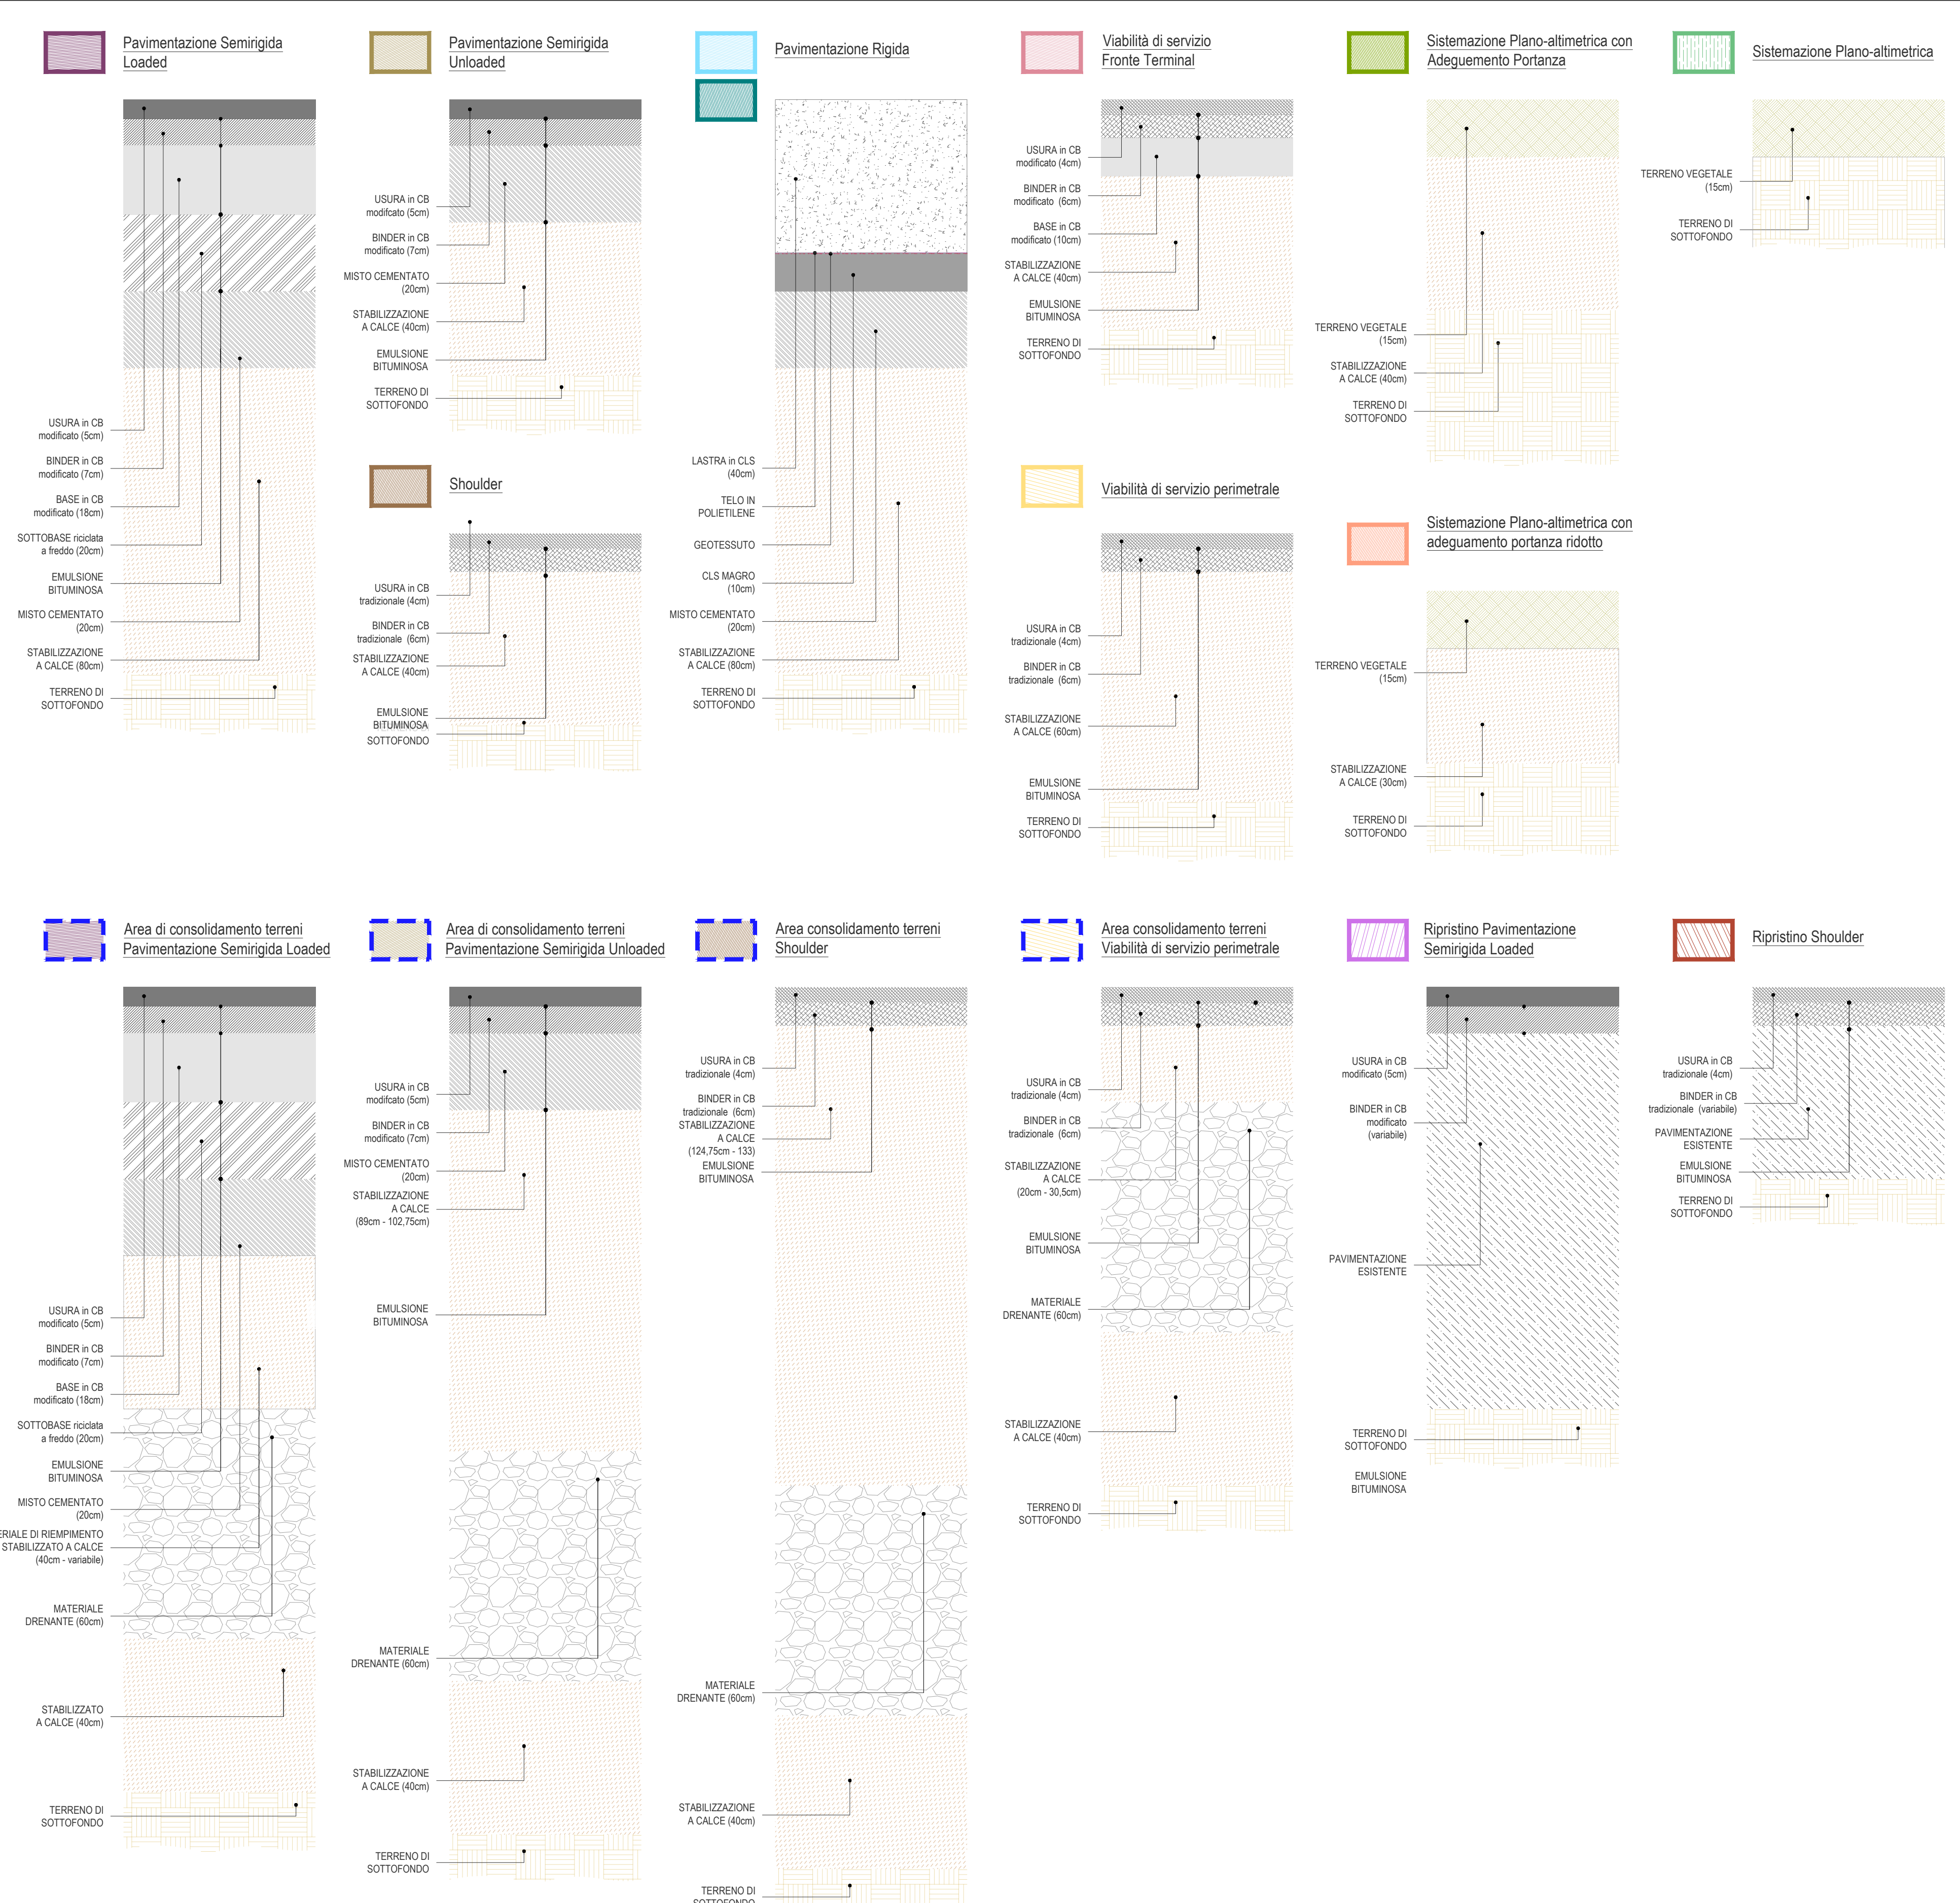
Pavimentazione Semirigida Loaded

USURA in CB modificato (5cm)
BINDER in CB modificato (7cm)
BASE in CB modificato (18cm)
SOTTOBASE riciclata a freddo (20cm)
EMULSIONE BITUMINOSA
MISTO CEMENTATO (20cm)
STABILIZZAZIONE A CALCE (80cm)
TERRENO DI SOTTOFONDO

Pavimentazione Semirigida Unloaded

USURA in CB modifcato (5cm)
BINDER in CB modificato (7cm)
MISTO CEMENTATO (20cm)
STABILIZZAZIONE A CALCE (40cm)
EMULSIONE BITUMINOSA
TERRENO DI SOTTOFONDO

Shoulder

USURA in CB tradizionale (4cm)
BINDER in CB tradizionale (6cm)
STABILIZZAZIONE A CALCE (40cm)
EMULSIONE BITUMINOSA
SOTTOFONDO

Pavimentazione Rigida

LASTRA in CLS (40cm)
TELO IN POLIETILENE
GEOTESSUTO
CLS MAGRO (10cm)
MISTO CEMENTATO (20cm)
STABILIZZAZIONE A CALCE (80cm)
TERRENO DI SOTTOFONDO

Viabilità di servizio Fronte Terminal

USURA in CB modificato (4cm)
BINDER in CB modificato (6cm)
BASE in CB modificato (10cm)
STABILIZZAZIONE A CALCE (40cm)
EMULSIONE BITUMINOSA
TERRENO DI SOTTOFONDO

Viabilità di servizio perimetrale

USURA in CB tradizionale (4cm)
BINDER in CB tradizionale (6cm)
STABILIZZAZIONE A CALCE (60cm)
EMULSIONE BITUMINOSA
TERRENO DI SOTTOFONDO

Sistemazione Plano-altimetrica con Adeguemento Portanza

TERRENO VEGETALE (15cm)
STABILIZZAZIONE A CALCE (40cm)
TERRENO DI SOTTOFONDO

Sistemazione Plano-altimetrica con adeguamento portanza ridotto

TERRENO VEGETALE (15cm)
STABILIZZAZIONE A CALCE (30cm)
TERRENO DI SOTTOFONDO

Sistemazione Plano-altimetrica

TERRENO VEGETALE (15cm)
TERRENO DI SOTTOFONDO

Area di consolidamento terreni Pavimentazione Semirigida Loaded

USURA in CB modificato (5cm)
BINDER in CB modificato (7cm)
BASE in CB modificato (18cm)
SOTTOBASE riciclata a freddo (20cm)
EMULSIONE BITUMINOSA
MISTO CEMENTATO (20cm)
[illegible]RIALE DI RIEMPIMENTO STABILIZZATO A CALCE (40cm - variabile)
MATERIALE DRENANTE (60cm)
STABILIZZATO A CALCE (40cm)
TERRENO DI SOTTOFONDO

Area di consolidamento terreni Pavimentazione Semirigida Unloaded

USURA in CB modifcato (5cm)
BINDER in CB modificato (7cm)
MISTO CEMENTATO (20cm)
STABILIZZAZIONE A CALCE (89cm - 102,75cm)
EMULSIONE BITUMINOSA
MATERIALE DRENANTE (60cm)
STABILIZZAZIONE A CALCE (40cm)
TERRENO DI SOTTOFONDO

Area consolidamento terreni Shoulder

USURA in CB tradizionale (4cm)
BINDER in CB tradizionale (6cm)
STABILIZZAZIONE A CALCE (124,75cm - 133)
EMULSIONE BITUMINOSA
MATERIALE DRENANTE (60cm)
STABILIZZAZIONE A CALCE (40cm)
TERRENO DI SOTTOFONDO

Area consolidamento terreni Viabilità di servizio perimetrale

USURA in CB tradizionale (4cm)
BINDER in CB tradizionale (6cm)
STABILIZZAZIONE A CALCE (20cm - 30,5cm)
EMULSIONE BITUMINOSA
MATERIALE DRENANTE (60cm)
STABILIZZAZIONE A CALCE (40cm)
TERRENO DI SOTTOFONDO

Ripristino Pavimentazione Semirigida Loaded

USURA in CB modificato (5cm)
BINDER in CB modificato (variabile)
PAVIMENTAZIONE ESISTENTE
TERRENO DI SOTTOFONDO
EMULSIONE BITUMINOSA

Ripristino Shoulder

USURA in CB tradizionale (4cm)
BINDER in CB tradizionale (variabile)
PAVIMENTAZIONE ESISTENTE
EMULSIONE BITUMINOSA
TERRENO DI SOTTOFONDO